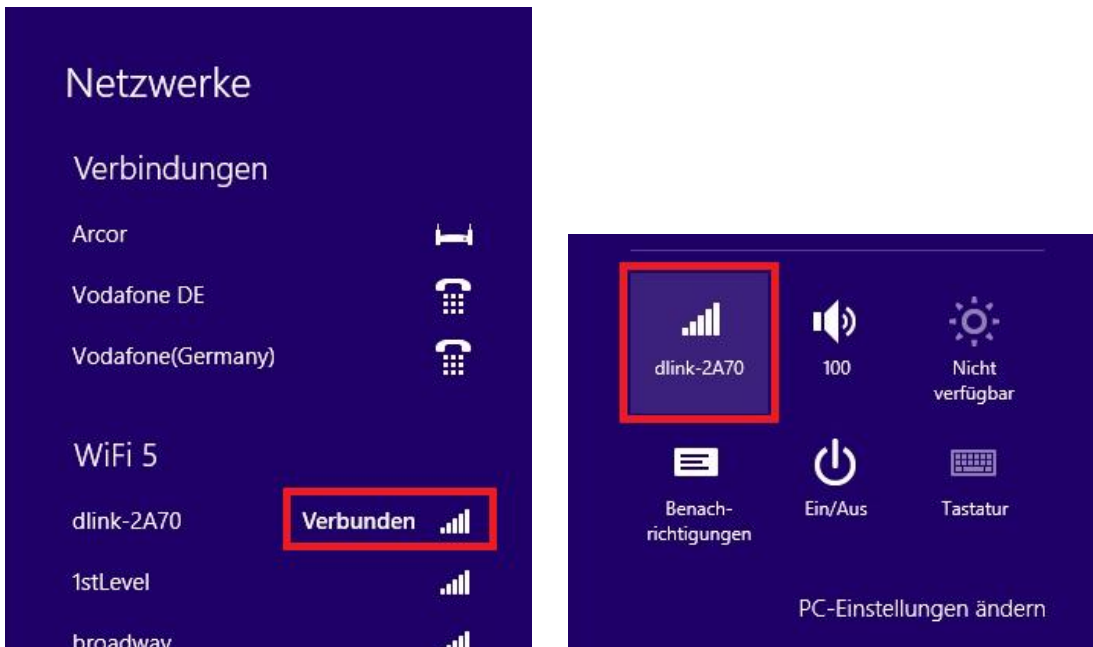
Netzwerke

Verbindungen

Arcor

Vodafone DE

Vodafone(Germany)

WiFi 5

dlink-2A70 Verbunden

1stLevel

broadway

dlink-2A70

100

Nicht verfügbar

Benachrichtigungen

Ein/Aus

Tastatur

PC-Einstellungen ändern